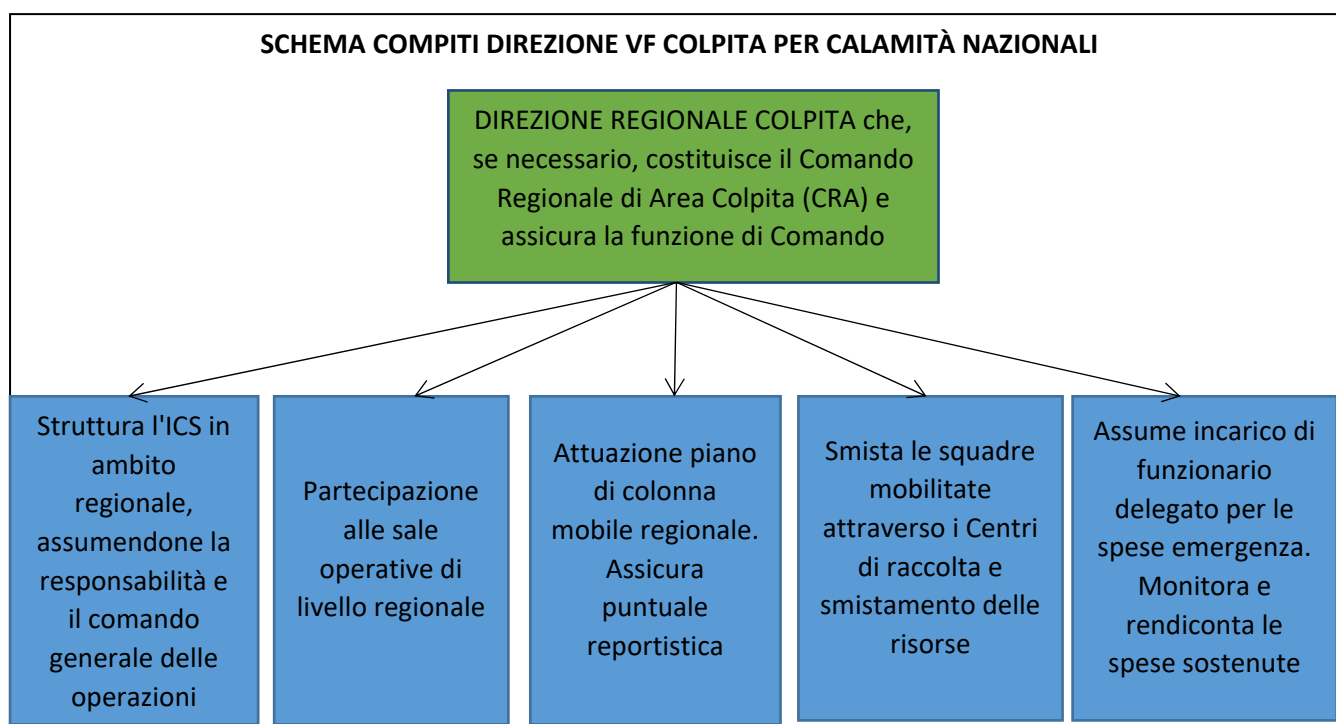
SCHEMA COMPITI DIREZIONE VF COLPITA PER CALAMITÀ NAZIONALI

DIREZIONE REGIONALE COLPITA che, se necessario, costituisce il Comando Regionale di Area Colpita (CRA) e assicura la funzione di Comando

Struttura l'ICS in ambito regionale, assumendone la responsabilità e il comando generale delle operazioni

Partecipazione alle sale operative di livello regionale

Attuazione piano di colonna mobile regionale. Assicura puntuale reportistica

Smista le squadre mobilitate attraverso i Centri di raccolta e smistamento delle risorse

Assume incarico di funzionario delegato per le spese emergenza. Monitora e rendiconta le spese sostenute